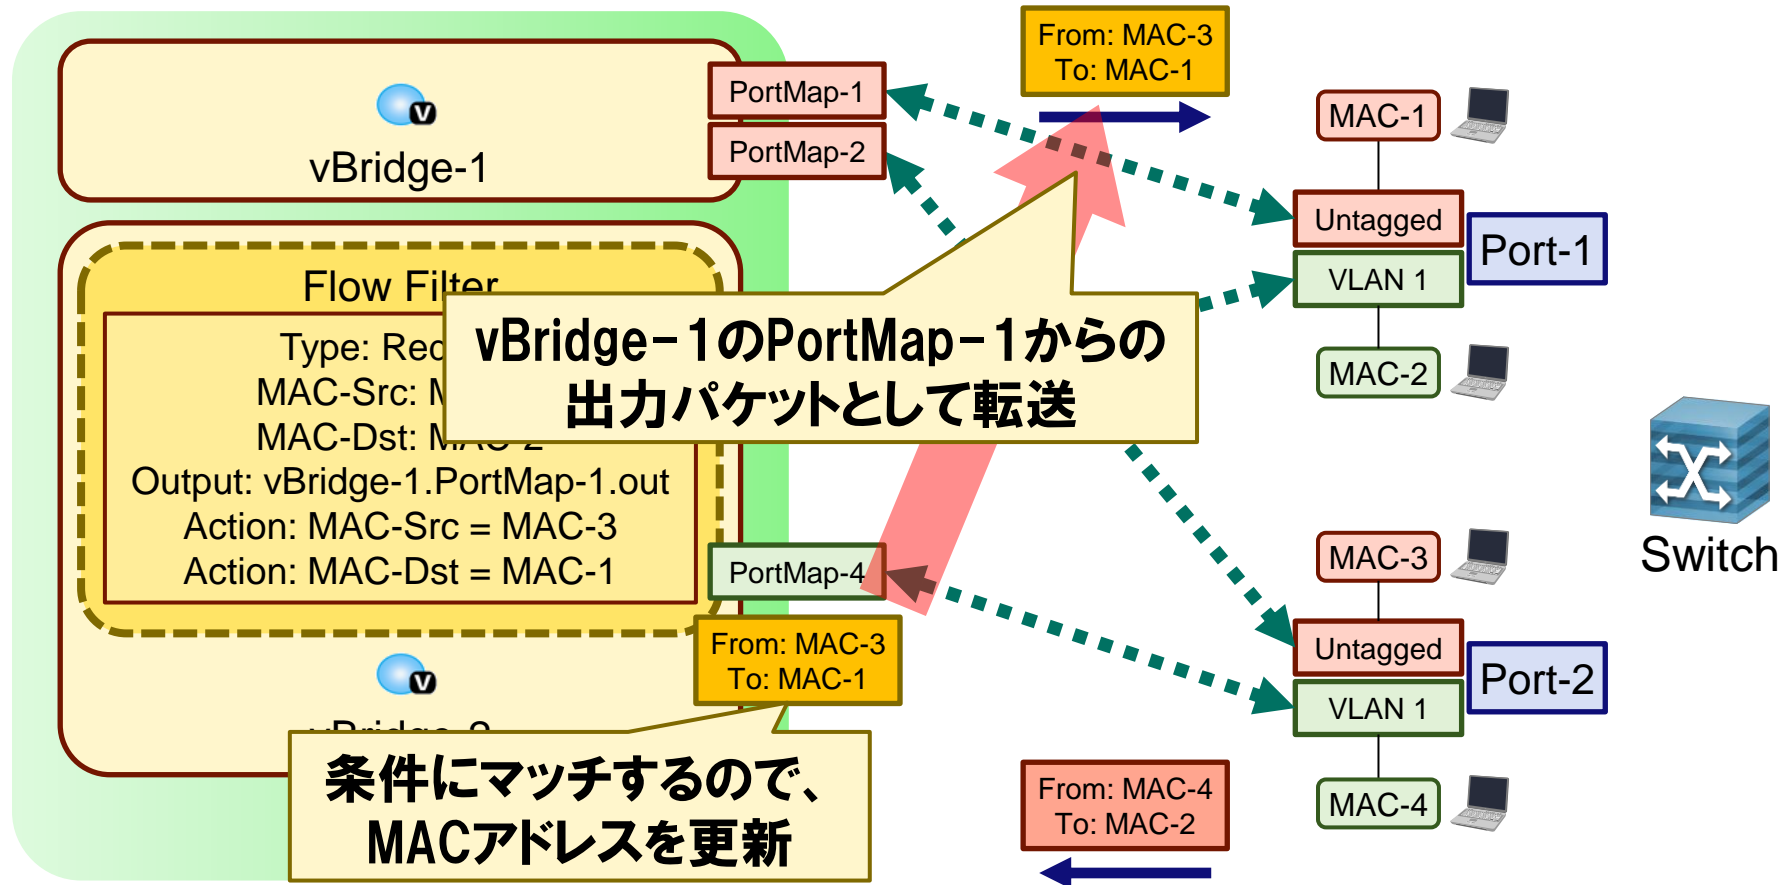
vBridge-1

PortMap-1
PortMap-2

From: MAC-3
To: MAC-1

MAC-1
Untagged
Port-1
VLAN 1
MAC-2

Flow Filter
Type: Red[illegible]
MAC-Src: M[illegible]
MAC-Dst: M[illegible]
Output: vBridge-1.PortMap-1.out
Action: MAC-Src = MAC-3
Action: MAC-Dst = MAC-1

vBridge-1のPortMap-1からの出力パケットとして転送

Switch

PortMap-4

MAC-3
Untagged
Port-2
VLAN 1
MAC-4

From: MAC-3
To: MAC-1

vBridge-2

条件にマッチするので、MACアドレスを更新

From: MAC-4
To: MAC-2